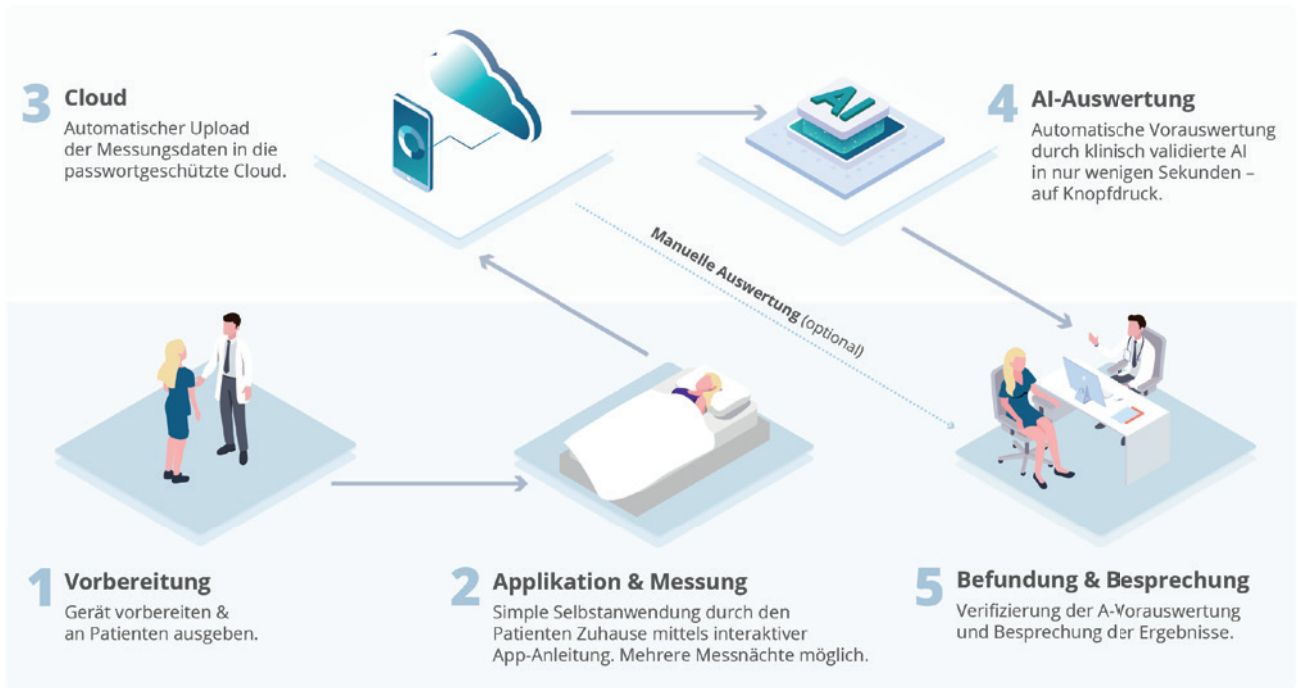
3 Cloud
Automatischer Upload der Messungsdaten in die passwortgeschützte Cloud.

AI

4 AI-Auswertung
Automatische Vorauswertung durch klinisch validierte AI in nur wenigen Sekunden – auf Knopfdruck.

Manuelle Auswertung (optional)

1 Vorbereitung
Gerät vorbereiten & an Patienten ausgeben.

2 Applikation & Messung
Simple Selbstanwendung durch den Patienten Zuhause mittels interaktiver App-Anleitung. Mehrere Messnächte möglich.

5 Befundung & Besprechung
Verifizierung der A-Vorauswertung und Besprechung der Ergebnisse.